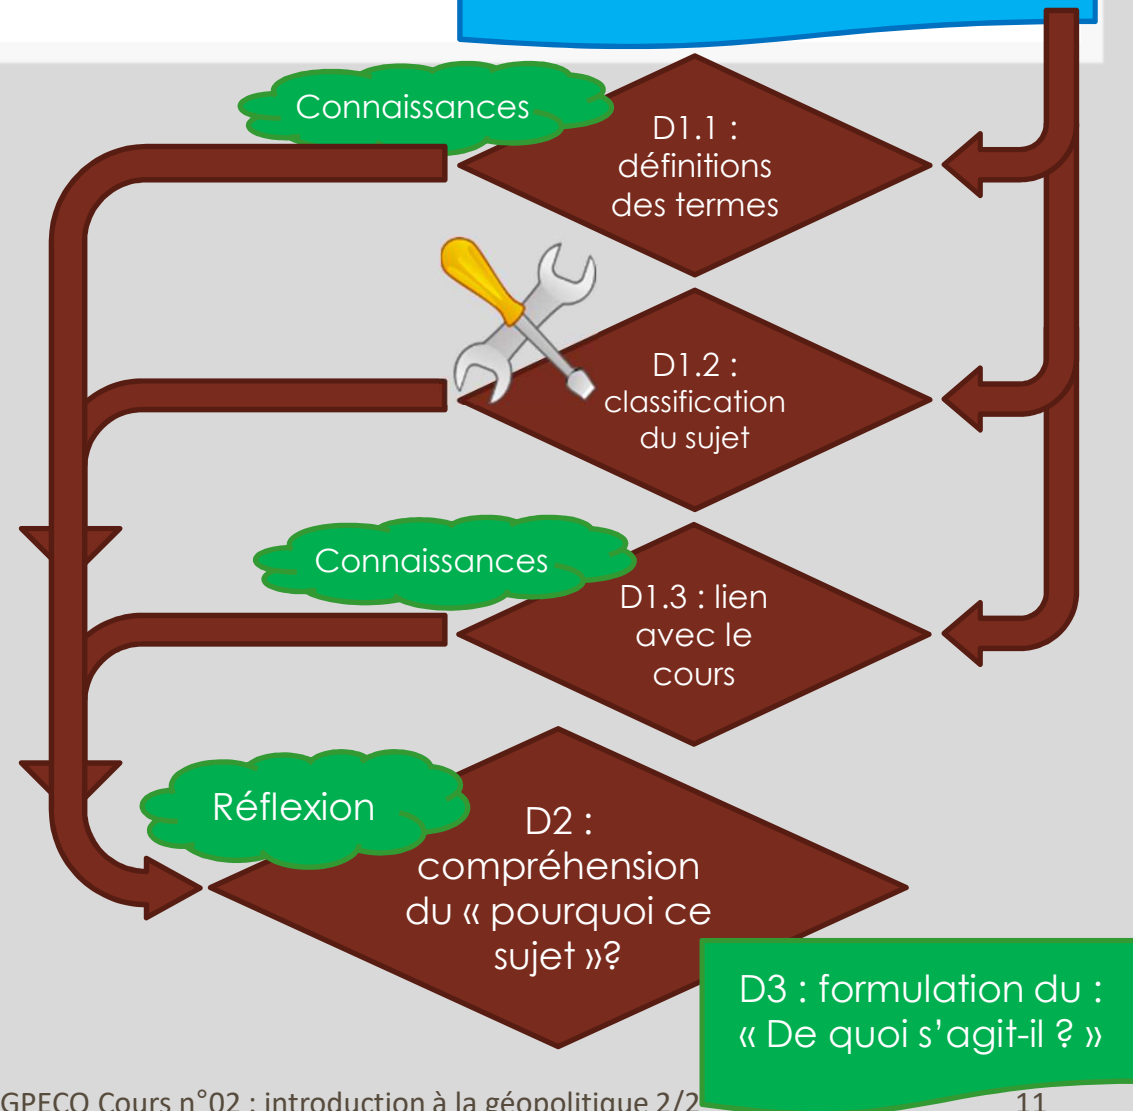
Connaissances

D1.1 : définitions des termes

D1.2 : classification du sujet

Connaissances

D1.3 : lien avec le cours

Réflexion

D2 : compréhension du « pourquoi ce sujet »?

D3 : formulation du : « De quoi s'agit-il ? »

GPECO Cours n°02 : introduction à la géopolitique 2/2

11